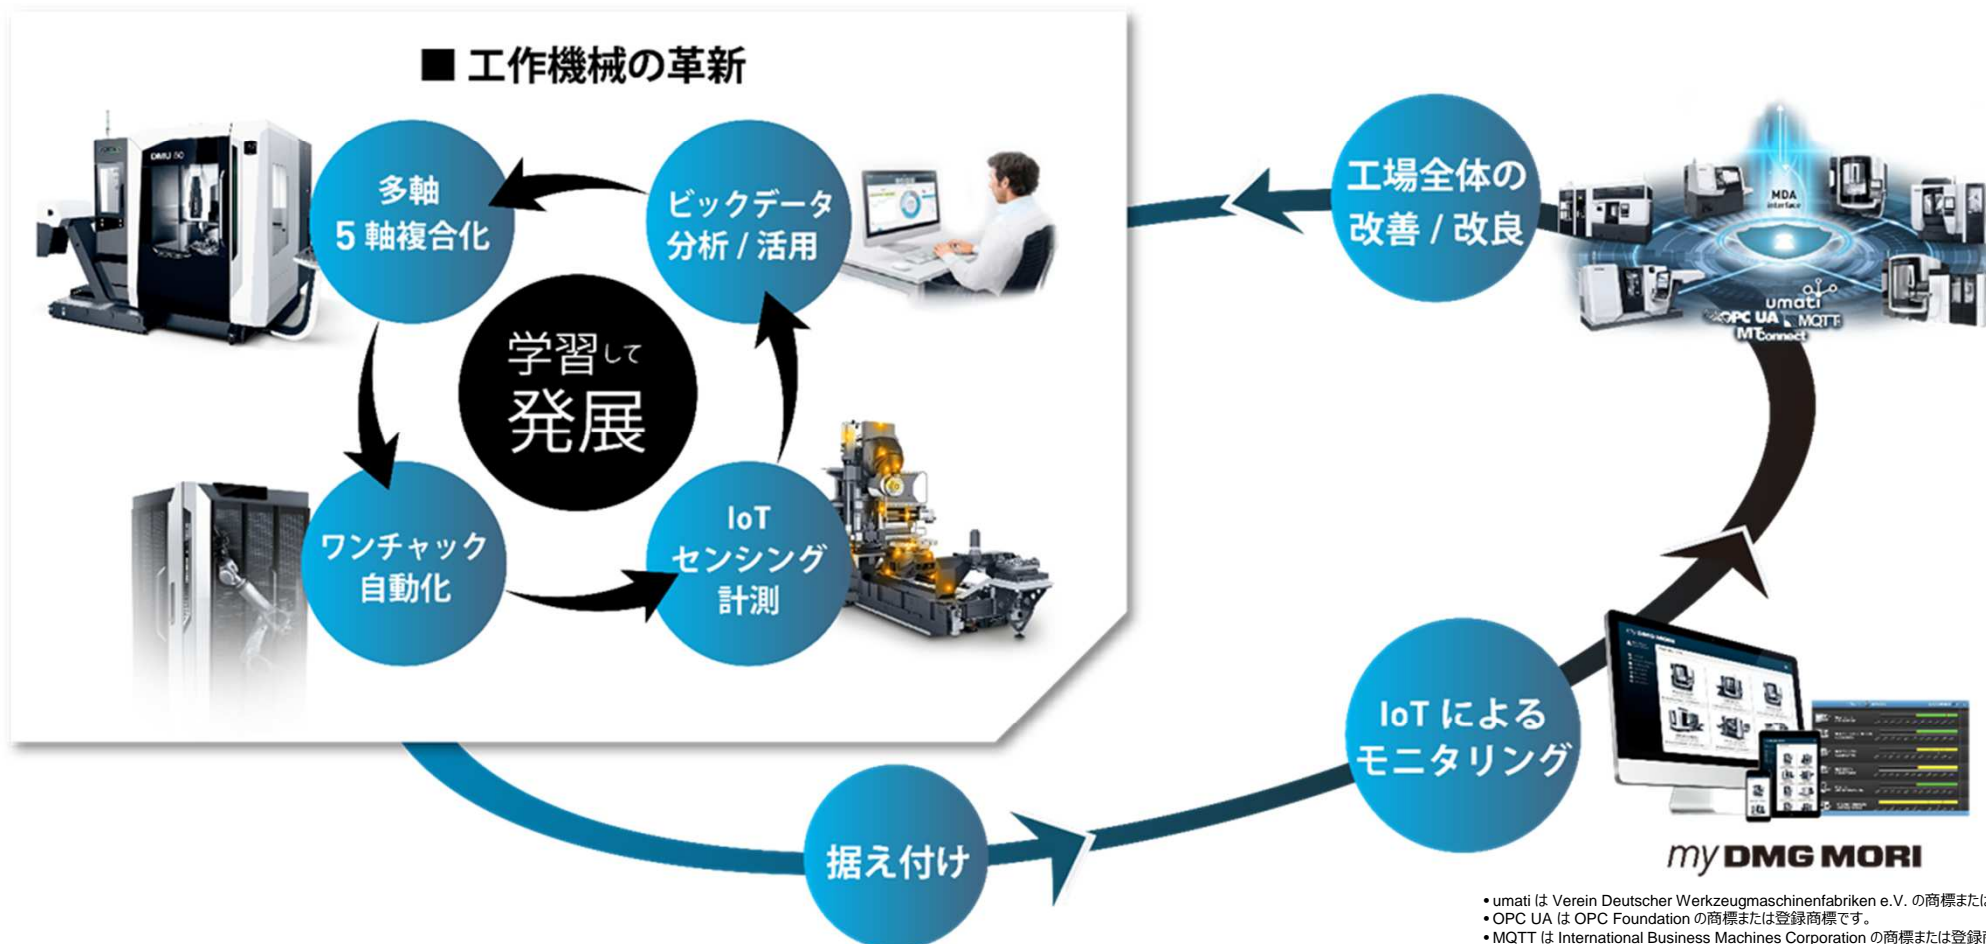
■ 工作機械の革新

多軸
5 軸複合化

ビックデータ
分析 / 活用

学習して
発展

ワンチャック
自動化

IoT
センシング
計測

DMU 50

工場全体の
改善 / 改良

MDA
interface

umati
OPC UA
MQTT
MTConnect

IoT による
モニタリング

据え付け

my DMG MORI

• umati は Verein Deutscher Werkzeugmaschinenfabriken e.V. の商標また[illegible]
• OPC UA は OPC Foundation の商標または登録商標です。
• MQTT は International Business Machines Corporation の商標または登録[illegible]